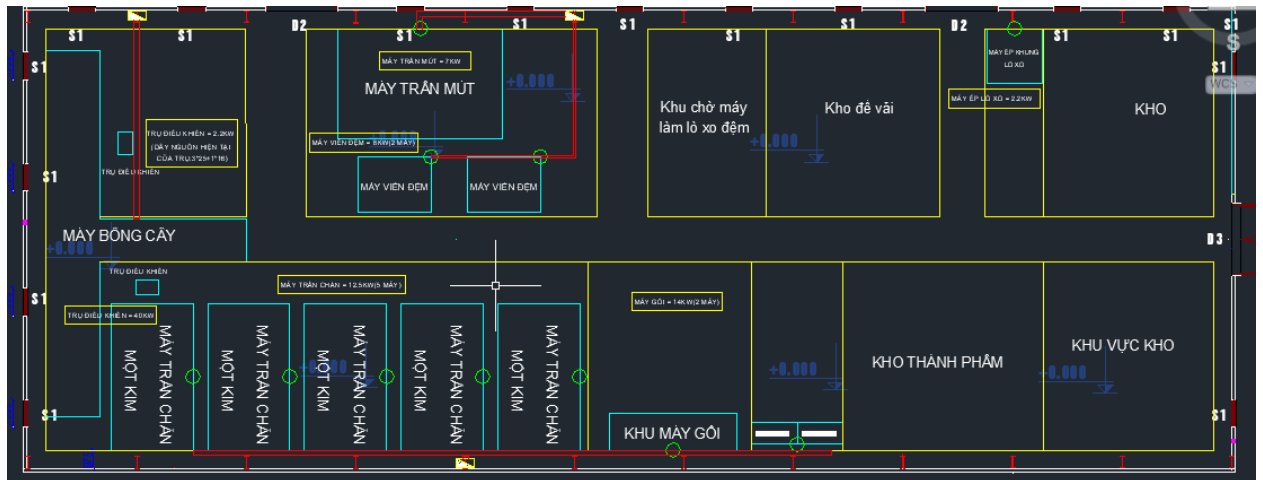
S1 S1 D2 S1 S1 S1 S1 S1 D2 S1 S1

S1

MÁY TRẦN MÚT = 7KW

MÁY TRẦN MÚT

+0.000

Khu chờ máy làm lò xo đệm

Kho để vải

MÁY ÉP KHUNG LÒ XO

MÁY ÉP LÒ XO = 2.2KW

KHO

WCS

TRỤ ĐIỀU KHIỂN = 2.2KW (DÂY NGUỒN HIỆN TẠI CỦA TRỤ 3*25+1*16)

MÁY VIỀN ĐỆM = 8KW(2 MÁY)

+0.000

+0.000

S1

TRỤ ĐIỀU KHIỂN

MÁY VIỀN ĐỆM

MÁY VIỀN ĐỆM

MÁY BÔNG CÂY

+0.000

D3

TRỤ ĐIỀU KHIỂN

MÁY TRẦN CHẦN = 12.5KW(5 MÁY)

MÁY GỐI = 14KW(2 MÁY)

S1

TRỤ ĐIỀU KHIỂN = 40KW

MÁY TRẦN CHẦN MỘT KIM

MÁY TRẦN CHẦN MỘT KIM

MÁY TRẦN CHẦN MỘT KIM

MÁY TRẦN CHẦN MỘT KIM

MÁY TRẦN CHẦN MỘT KIM

+0.000

+0.000

KHO THÀNH PHẨM

KHU VỰC KHO

+0.000

S1

S1

KHU MÁY GỐI